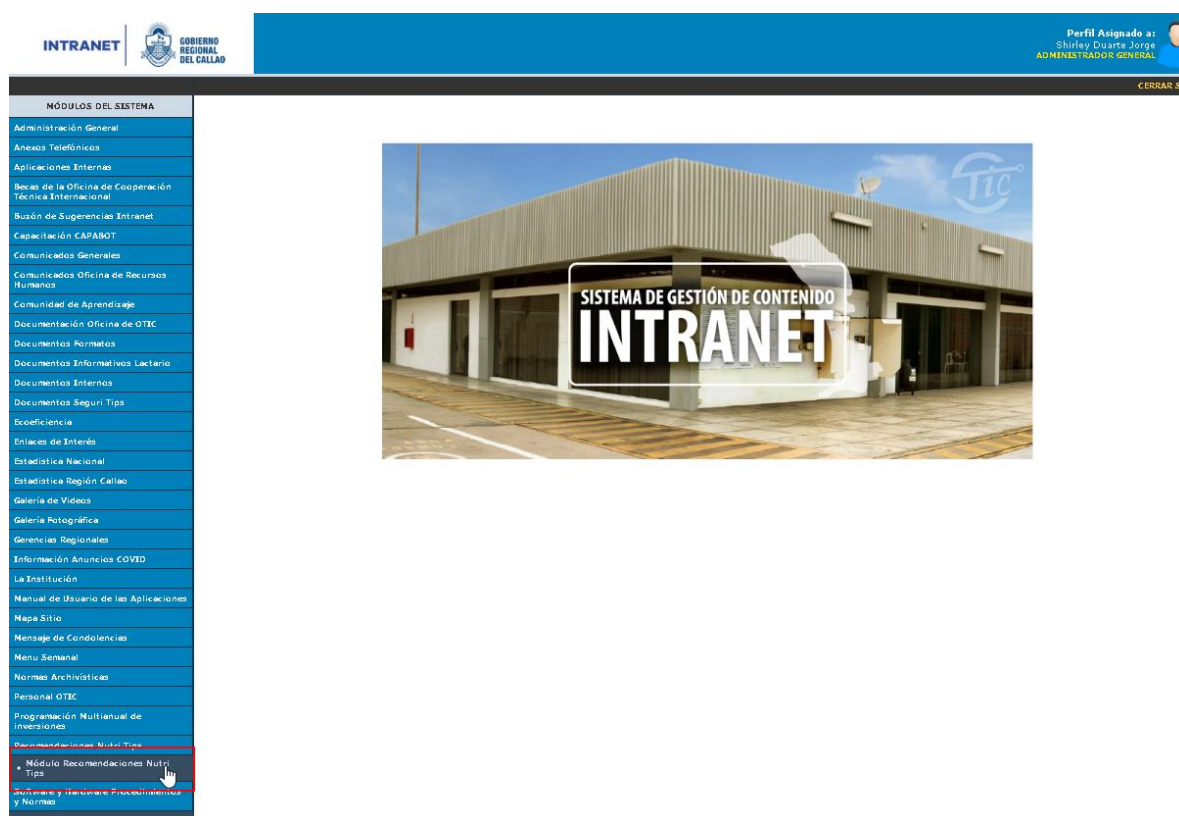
INTRANET
GOBIERNO REGIONAL DEL CALLAO

Perfil Asignado a:
Shirley Duarte Jorge
ADMINISTRADOR GENERAL

CERRAR S

MÓDULOS DEL SISTEMA
Administración General
Anexos Telefónicos
Aplicaciones Internas
Becas de la Oficina de Cooperación Técnica Internacional
Buzón de Sugerencias Intranet
Capacitación CAPABOT
Comunicados Generales
Comunicados Oficina de Recursos Humanos
Comunidad de Aprendizaje
Documentación Oficina de OTIC
Documentos Formatos
Documentos Informativos Lactario
Documentos Internos
Documentos Seguri Tips
Ecoeficiencia
Enlaces de Interés
Estadistica Nacional
Estadistica Región Callao
Galería de Videos
Galería Fotográfica
Gerencias Regionales
Información Anuncios COVID
La Institución
Manual de Usuario de las Aplicaciones
Mapa Sitio
Mensaje de Condolencias
Menu Semanal
Normas Archivísticas
Personal OTIC
Programación Multianual de inversiones
Recomendaciones Nutri Tips
• Módulo Recomendaciones Nutri Tips
Software y Hardware Procedimientos y Normas

TIC
SISTEMA DE GESTIÓN DE CONTENIDO
INTRANET